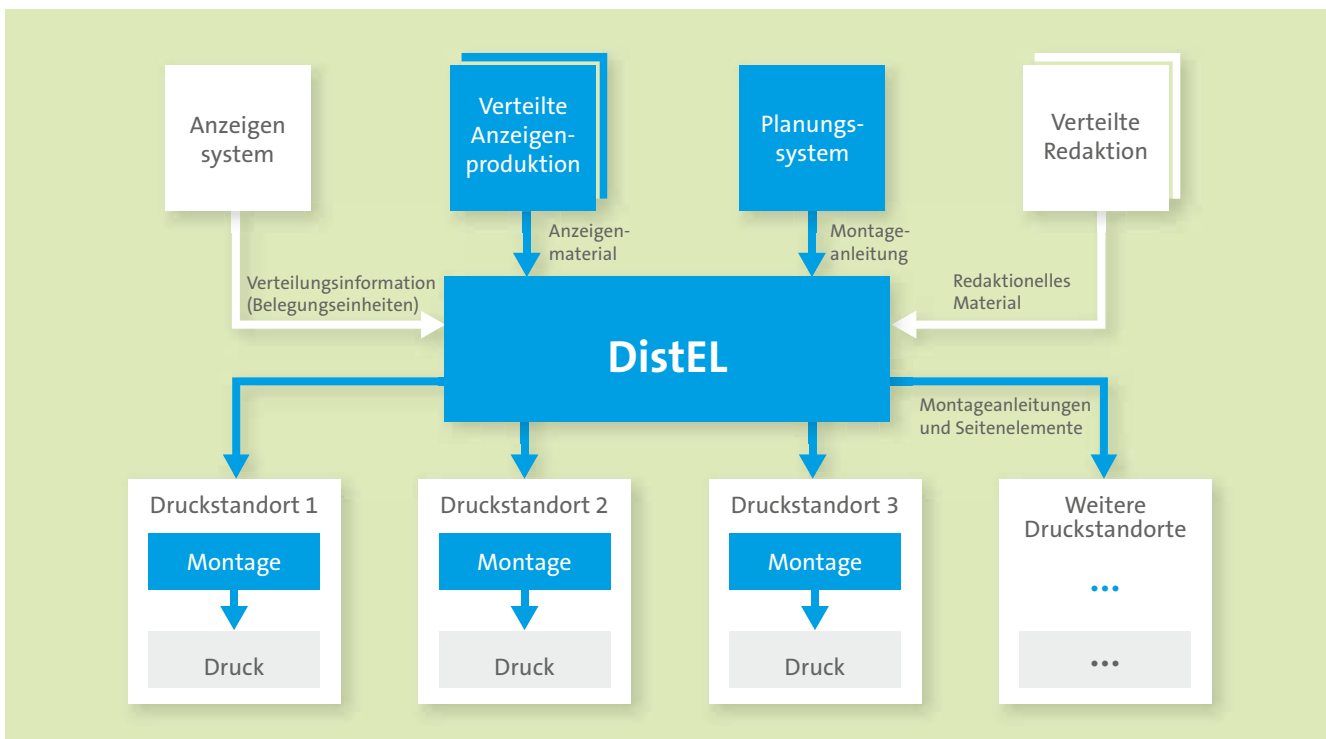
Anzeigen system

Verteilte Anzeigenproduktion

Planungssystem

Verteilte Redaktion

Anzeigenmaterial

Montageanleitung

Verteilungsinformation (Belegungseinheiten)

Redaktionelles Material

DistEL

Montageanleitungen und Seitenelemente

Druckstandort 1

Montage

Druck

Druckstandort 2

Montage

Druck

Druckstandort 3

Montage

Druck

Weitere Druckstandorte

...

...